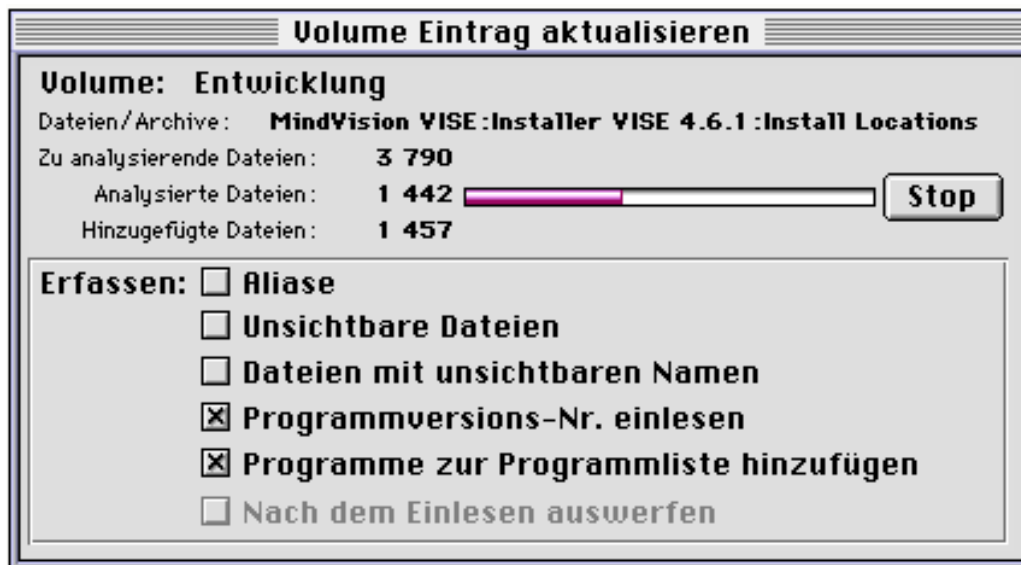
Volume Eintrag aktualisieren

Volume: Entwicklung

Dateien/Archive: MindVision VISE:Installer VISE 4.6.1:Install Locations

Zu analysierende Dateien: 3 790

Analysierte Dateien: 1 442

Stop

Hinzugefügte Dateien: 1 457

Erfassen: ☐ Aliase

☐ Unsichtbare Dateien

☐ Dateien mit unsichtbaren Namen

☒ Programmversions-Nr. einlesen

☒ Programme zur Programmliste hinzufügen

☐ Nach dem Einlesen auswerfen